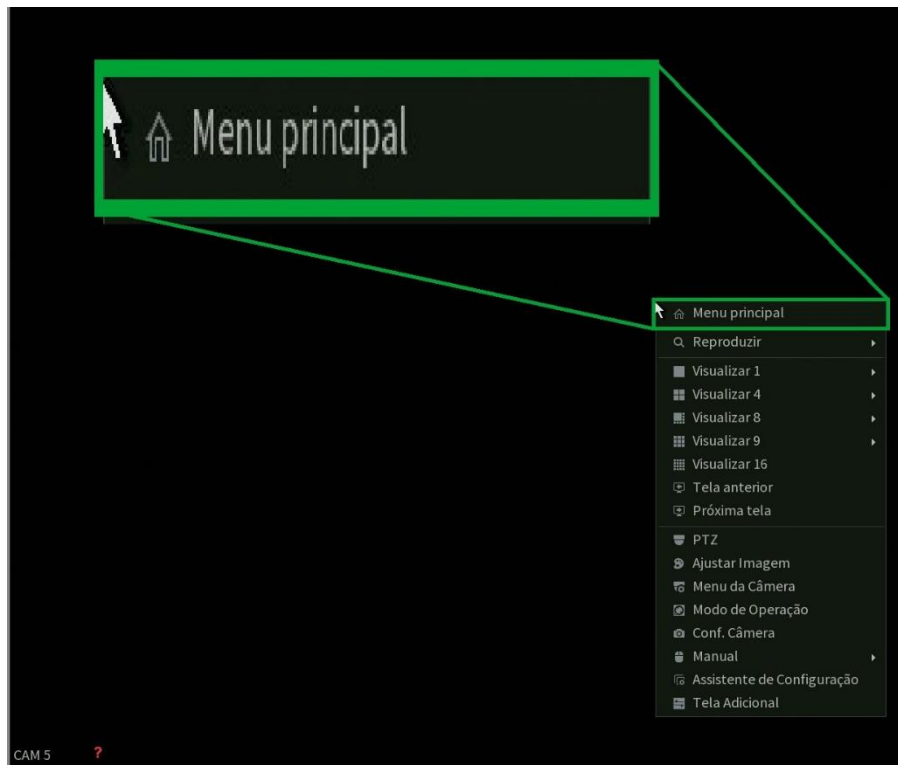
Menu principal

Menu principal
Reproduzir
Visualizar 1
Visualizar 4
Visualizar 8
Visualizar 9
Visualizar 16
Tela anterior
Próxima tela
PTZ
Ajustar Imagem
Menu da Câmera
Modo de Operação
Conf. Câmera
Manual
Assistente de Configuração
Tela Adicional

CAM 5 ?